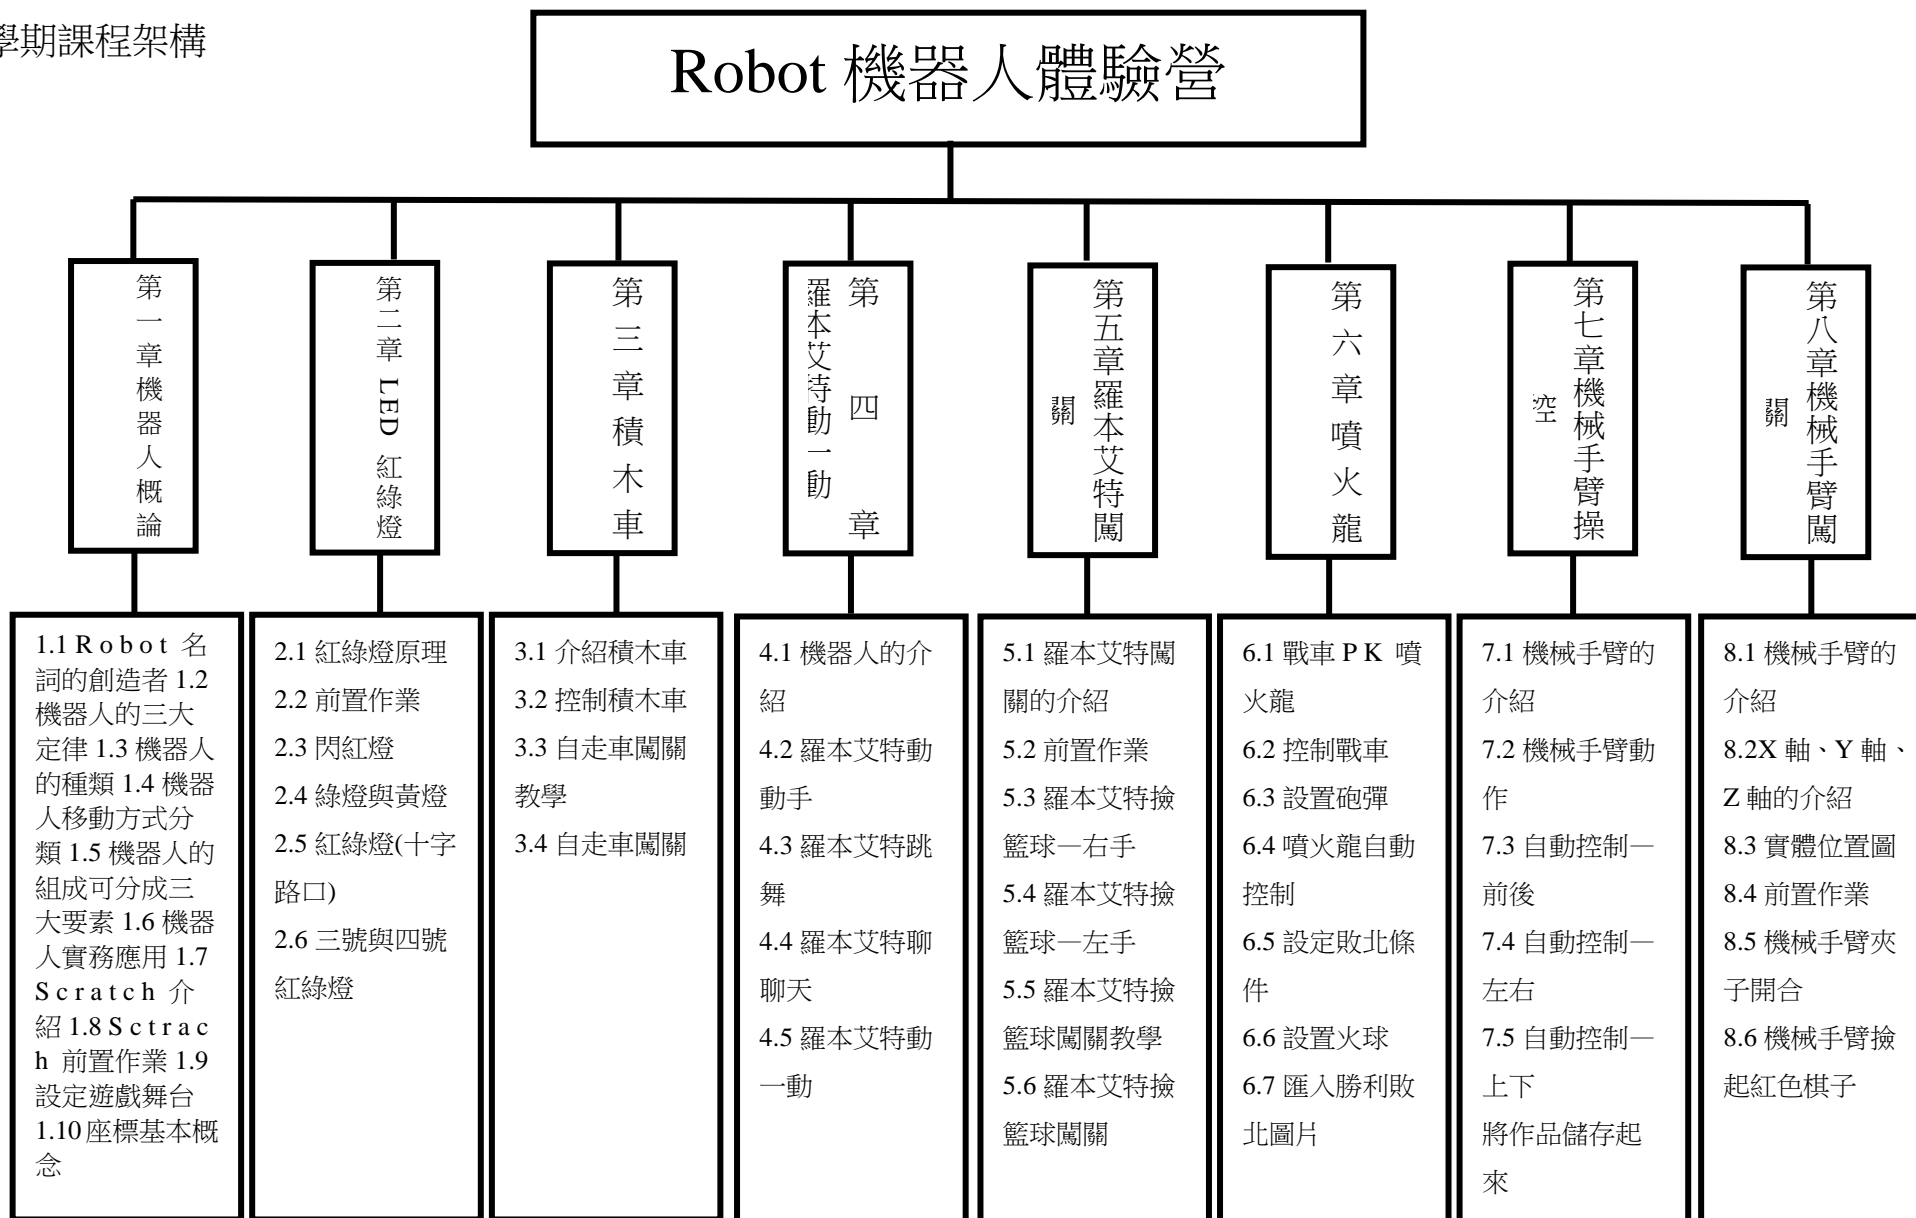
學期課程架構

Robot 機器人體驗營

第一章機器人概論

第二章 LED 紅綠燈

第三章積木車

第四章 羅本艾特動一動

第五章羅本艾特闖關

第六章噴火龍

第七章機械手臂操空

第八章機械手臂闖關

1.1 Robot 名詞的創造者 1.2 機器人的三大定律 1.3 機器人的種類 1.4 機器人移動方式分類 1.5 機器人的組成可分成三大要素 1.6 機器人實務應用 1.7 Scratch 介紹 1.8 Sctrach 前置作業 1.9 設定遊戲舞台 1.10 座標基本概念

2.1 紅綠燈原理
2.2 前置作業
2.3 閃紅燈
2.4 綠燈與黃燈
2.5 紅綠燈(十字路口)
2.6 三號與四號紅綠燈

3.1 介紹積木車
3.2 控制積木車
3.3 自走車闖關教學
3.4 自走車闖關

4.1 機器人的介紹
4.2 羅本艾特動動手
4.3 羅本艾特跳舞
4.4 羅本艾特聊聊天
4.5 羅本艾特動一動

5.1 羅本艾特闖關的介紹
5.2 前置作業
5.3 羅本艾特撿籃球—右手
5.4 羅本艾特撿籃球—左手
5.5 羅本艾特撿籃球闖關教學
5.6 羅本艾特撿籃球闖關

6.1 戰車 PK 噴火龍
6.2 控制戰車
6.3 設置砲彈
6.4 噴火龍自動控制
6.5 設定敗北條件
6.6 設置火球
6.7 匯入勝利敗北圖片

7.1 機械手臂的介紹
7.2 機械手臂動作
7.3 自動控制—前後
7.4 自動控制—左右
7.5 自動控制—上下
將作品儲存起來

8.1 機械手臂的介紹
8.2X 軸、Y 軸、Z 軸的介紹
8.3 實體位置圖
8.4 前置作業
8.5 機械手臂夾子開合
8.6 機械手臂撿起紅色棋子